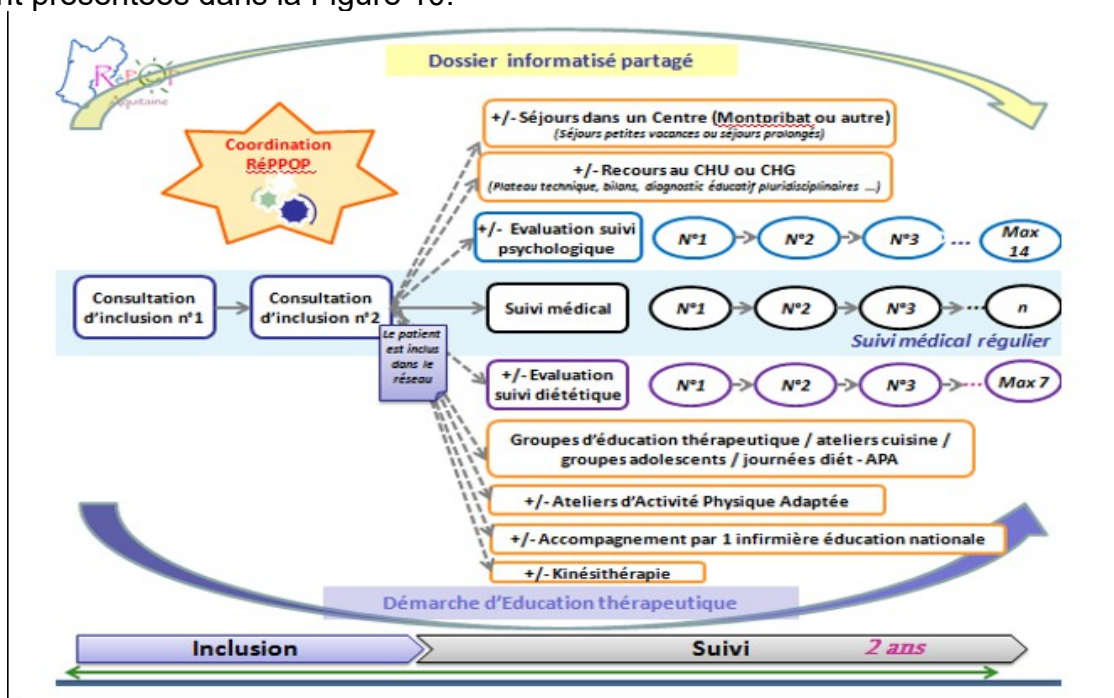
nt présentées dans la Figure 10.

RéPPOP Aquitaine

Dossier informatisé partagé

Coordination RéPPOP

+/- Séjours dans un Centre (Montpribat ou autre)
(Séjours petites vacances ou séjours prolongés)

+/- Recours au CHU ou CHG
(Plateau technique, bilans, diagnostic éducatif pluridisciplinaires ...)

+/- Evaluation suivi psychologique

N°1 N°2 N°3 ... Max 14

Consultation d'inclusion n°1

Consultation d'inclusion n°2

Le patient est inclus dans le réseau

Suivi médical

N°1 N°2 N°3 ... n

Suivi médical régulier

+/- Evaluation suivi diététique

N°1 N°2 N°3 ... Max 7

Groupes d'éducation thérapeutique / ateliers cuisine / groupes adolescents / journées diét - APA

+/- Ateliers d'Activité Physique Adaptée

+/- Accompagnement par 1 infirmière éducation nationale

+/- Kinésithérapie

Démarche d'Education thérapeutique

Inclusion

Suivi

2 ans